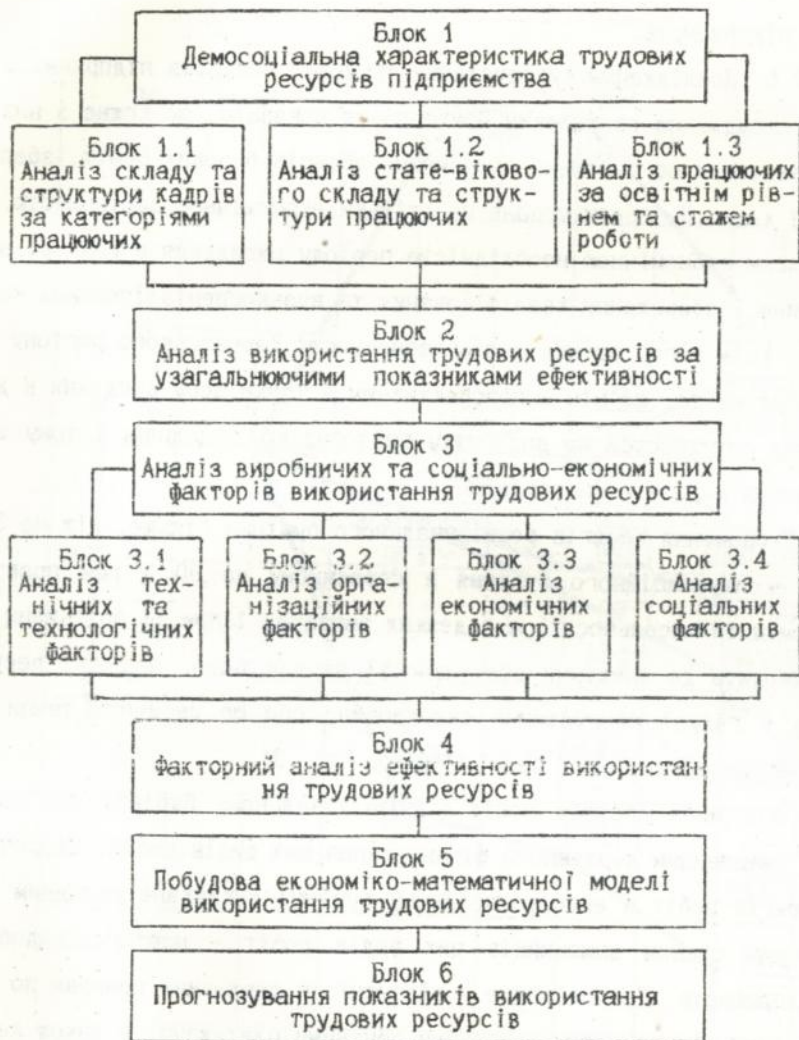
Блок 1
Демосоціальна характеристика трудових ресурсів підприємства

Блок 1.1
Аналіз складу та структури кадрів за категоріями працюючих

Блок 1.2
Аналіз статеві-вікового складу та структури працюючих

Блок 1.3
Аналіз працюючих за освітнім рівнем та стажем роботи

Блок 2
Аналіз використання трудових ресурсів за узагальнюючими показниками ефективності

Блок 3
Аналіз виробничих та соціально-економічних факторів використання трудових ресурсів

Блок 3.1
Аналіз технічних та технологічних факторів

Блок 3.2
Аналіз організаційних факторів

Блок 3.3
Аналіз економічних факторів

Блок 3.4
Аналіз соціальних факторів

Блок 4
Факторний аналіз ефективності використання трудових ресурсів

Блок 5
Побудова економіко-математичної моделі використання трудових ресурсів

Блок 6
Прогнозування показників використання трудових ресурсів